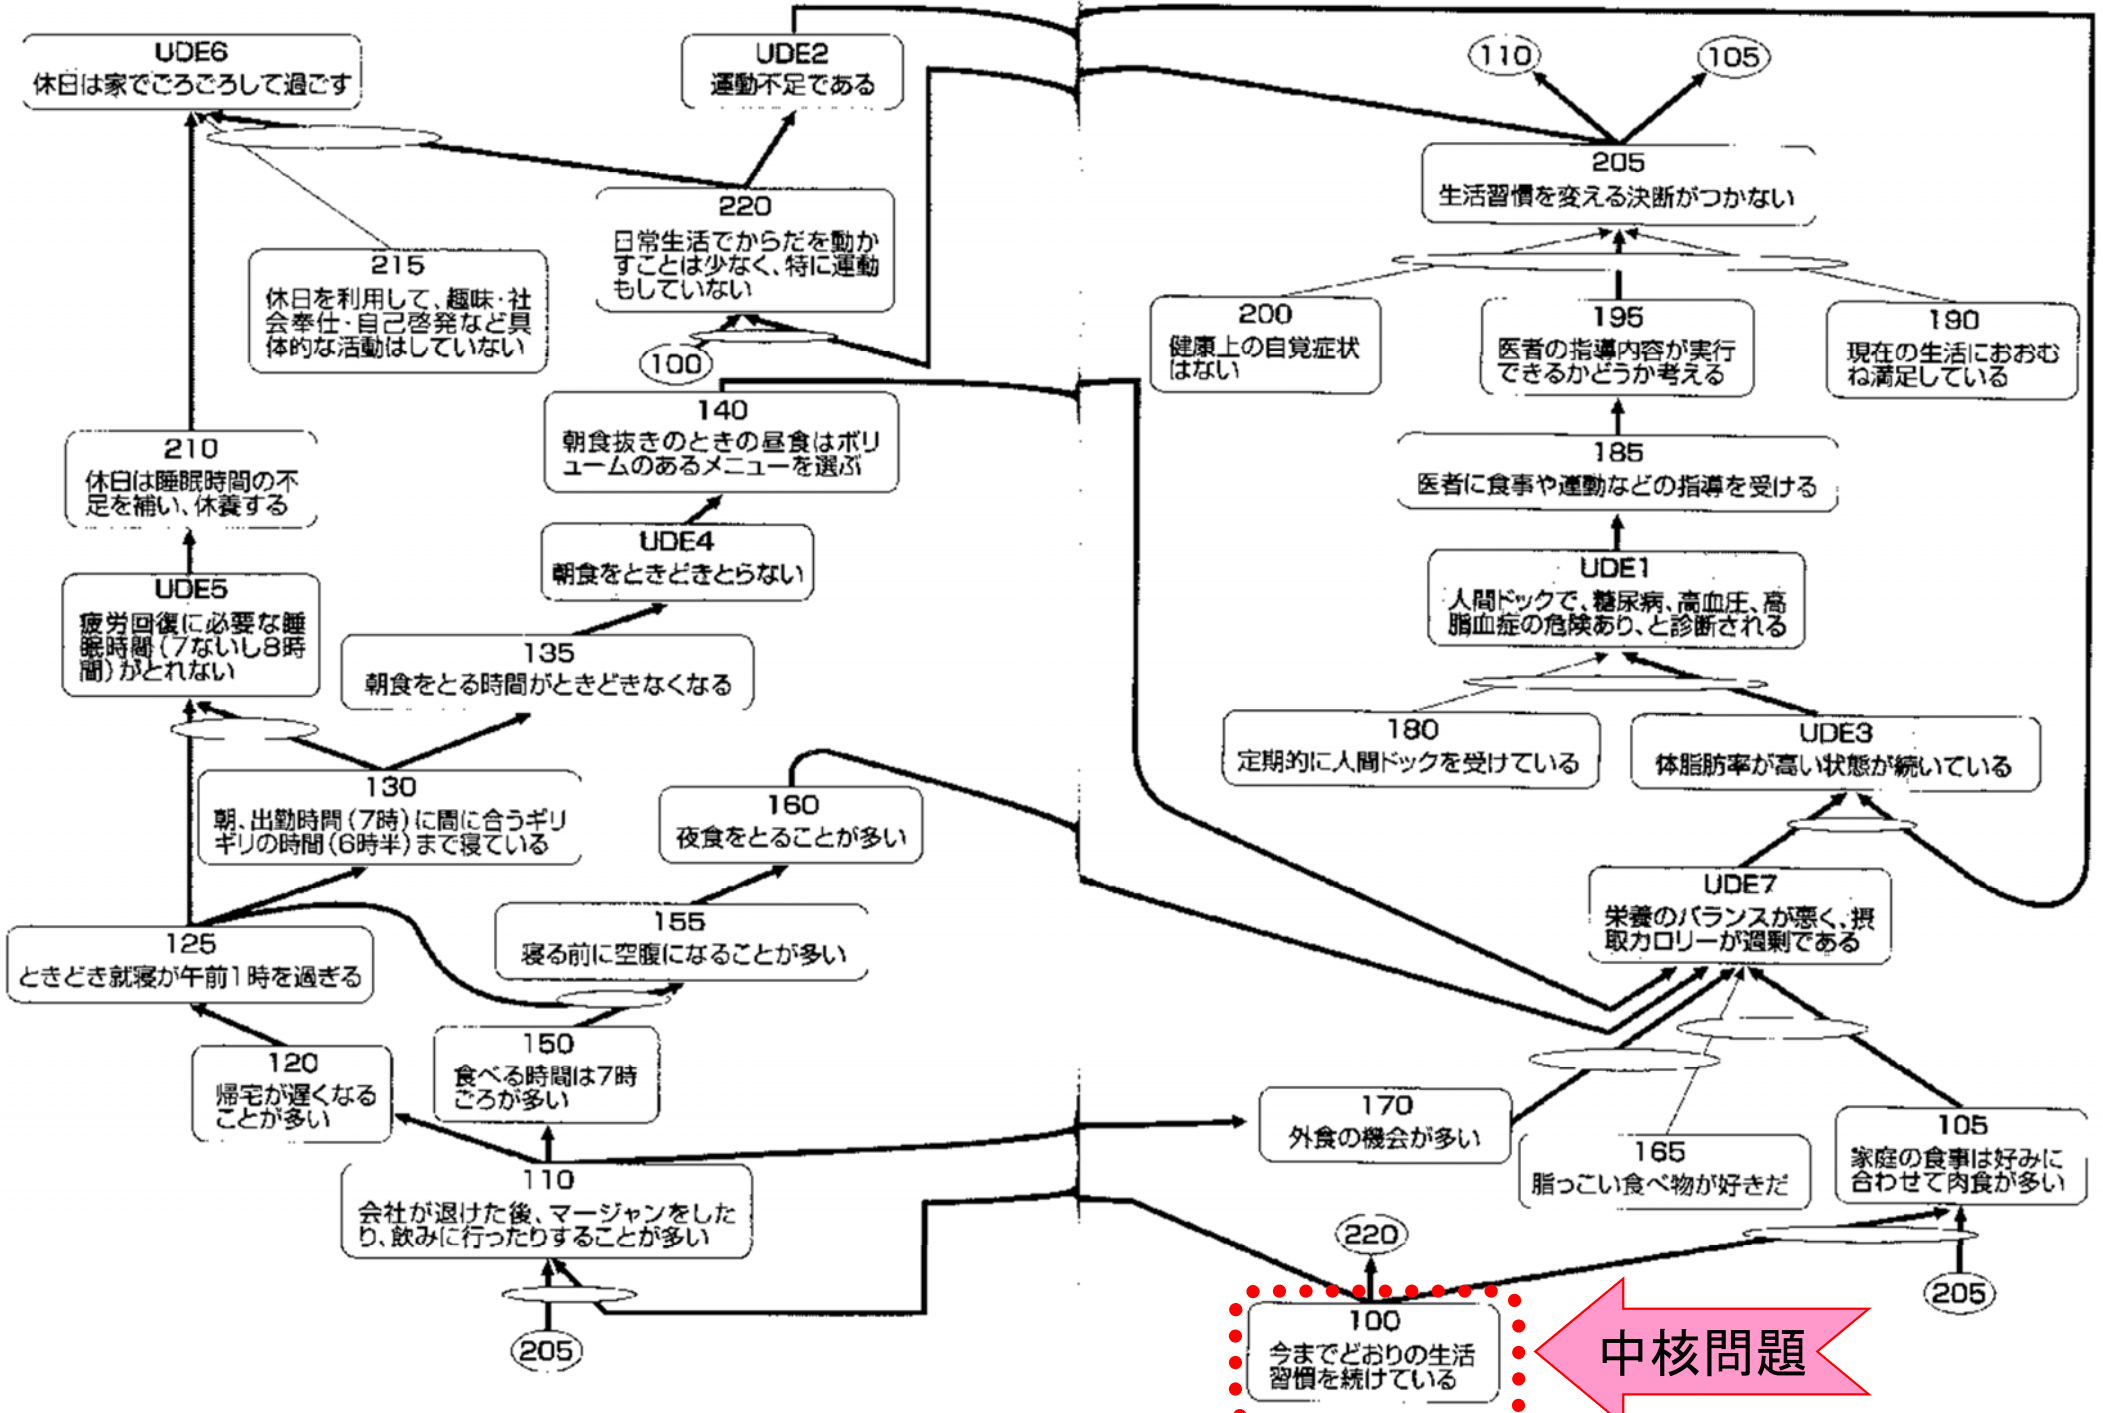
UDE6
休日は家でごろごろして過ごす

UDE2
運動不足である

220
日常生活でからだを動かすことは少なく、特に運動もしていない

215
休日を利用して、趣味・社会奉仕・自己啓発など具体的な活動はしていない

100

140
朝食抜きのときの昼食はボリュームのあるメニューを選ぶ

210
休日は睡眠時間の不足を補い、休養する

UDE4
朝食をときどきとらない

UDE5
疲労回復に必要な睡眠時間（7ないし8時間）がとれない

135
朝食をとる時間がときどきなくなる

130
朝、出勤時間（7時）に間に合うギリギリの時間（6時半）まで寝ている

160
夜食をとることが多い

125
ときどき就寝が午前1時を過ぎる

155
寝る前に空腹になることが多い

120
帰宅が遅くなることが多い

150
食べる時間は7時ごろが多い

110
会社が退けた後、マージャンをしたり、飲みに行ったりすることが多い

205

110

105

205
生活習慣を変える決断がつかない

200
健康上の自覚症状はない

195
医者の指導内容が実行できるかどうか考える

190
現在の生活におおむね満足している

185
医者に食事や運動などの指導を受ける

UDE1
人間ドックで、糖尿病、高血圧、高脂血症の危険あり、と診断される

180
定期的に人間ドックを受けている

UDE3
体脂肪率が高い状態が続いている

UDE7
栄養のバランスが悪く、摂取カロリーが過剰である

170
外食の機会が多い

165
脂っこい食べ物が好きだ

105
家庭の食事は好みに合わせて肉食が多い

220

205

100
今までどおりの生活習慣を続けている

中核問題